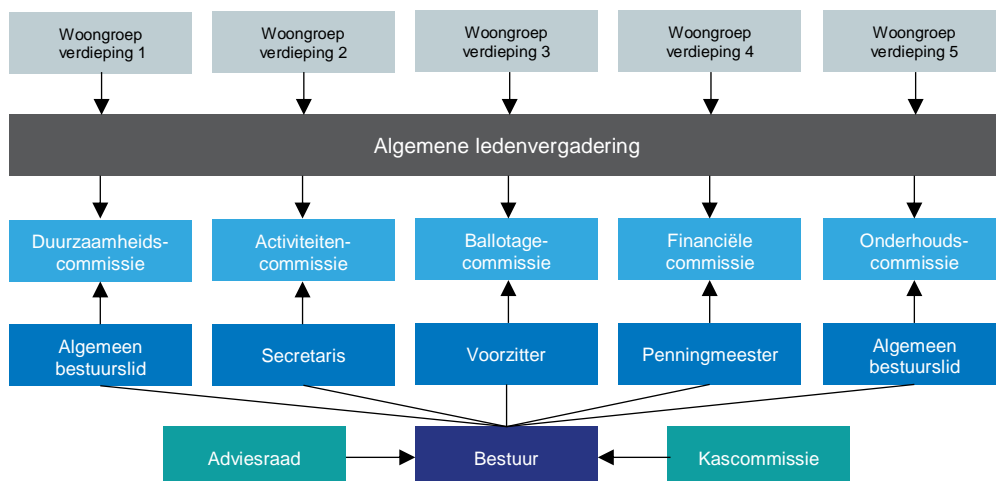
Woongroep verdieping 1

Woongroep verdieping 2

Woongroep verdieping 3

Woongroep verdieping 4

Woongroep verdieping 5

Algemene ledenvergadering

Duurzaamheidscommissie

Activiteitencommissie

Ballotagecommissie

Financiële commissie

Onderhoudscommissie

Algemeen bestuurslid

Secretaris

Voorzitter

Penningmeester

Algemeen bestuurslid

Adviesraad

Bestuur

Kascommissie